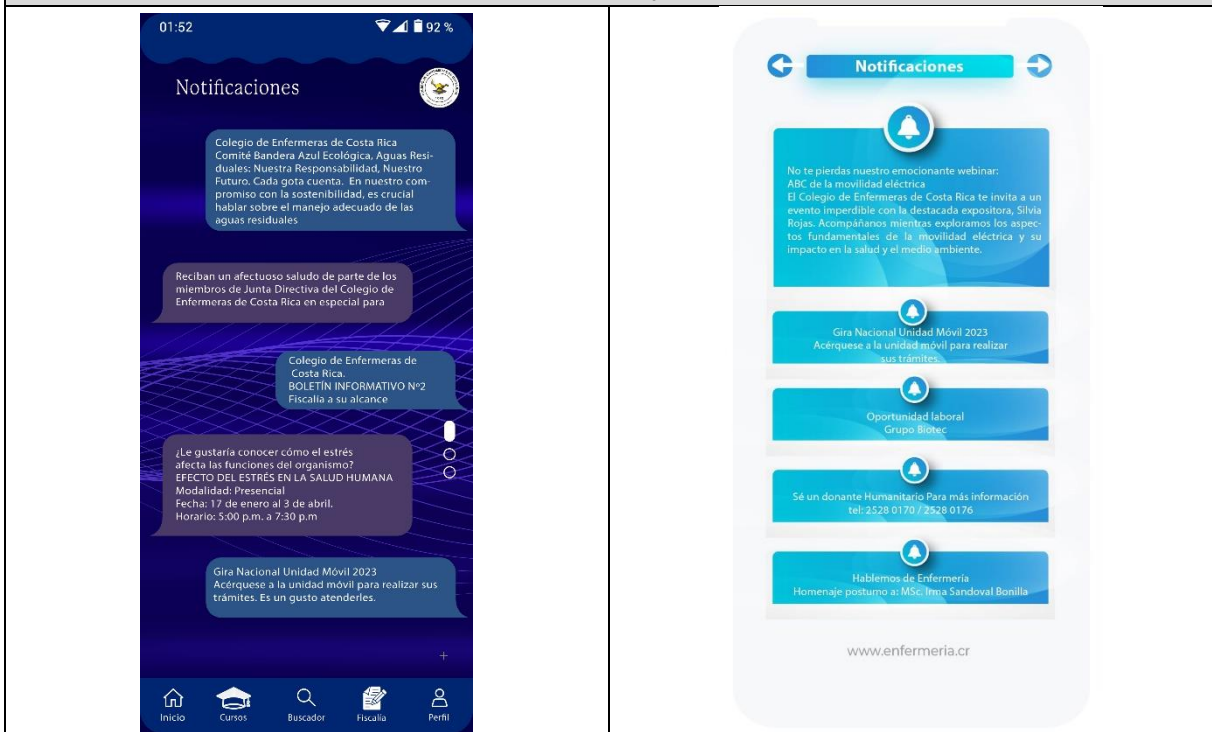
01:52

92 %

Notificaciones

Colegio de Enfermeras de Costa Rica Comité Bandera Azul Ecológica, Aguas Residuales: Nuestra Responsabilidad, Nuestro Futuro. Cada gota cuenta. En nuestro compromiso con la sostenibilidad, es crucial hablar sobre el manejo adecuado de las aguas residuales

Reciban un afectuoso saludo de parte de los miembros de Junta Directiva del Colegio de Enfermeras de Costa Rica en especial para

Colegio de Enfermeras de Costa Rica.
BOLETÍN INFORMATIVO Nº2
Fiscalia a su alcance

¿Le gustaría conocer cómo el estrés afecta las funciones del organismo?
EFECTO DEL ESTRÉS EN LA SALUD HUMANA
Modalidad: Presencial
Fecha: 17 de enero al 3 de abril.
Horario: 5:00 p.m. a 7:30 p.m

Gira Nacional Unidad Móvil 2023
Acérquese a la unidad móvil para realizar sus trámites. Es un gusto atenderles.

+

Inicio Cursos Buscador Fiscalia Perfil

Notificaciones

No te pierdas nuestro emocionante webinar:
ABC de la movilidad eléctrica
El Colegio de Enfermeras de Costa Rica te invita a un evento imperdible con la destacada expositora, Silvia Rojas. Acompáñanos mientras exploramos los aspectos fundamentales de la movilidad eléctrica y su impacto en la salud y el medio ambiente.

Gira Nacional Unidad Móvil 2023
Acérquese a la unidad móvil para realizar sus trámites.

Oportunidad laboral
Grupo Biotec

Sé un donante Humanitario Para más información tel: 2528 0170 / 2528 0176

Hablemos de Enfermería
Homenaje postumo a: MSc. Irma Sandoval Bonilla

www.enfermeria.cr